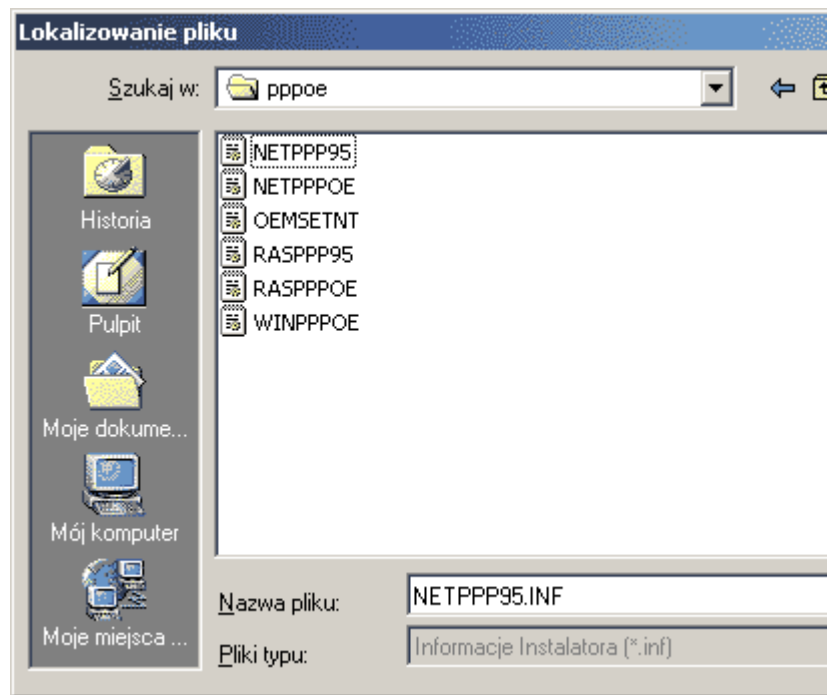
Lokalizowanie pliku

Szukaj w: pppoe

Historia
Pulpit
Moje dokume...
Mój komputer
Moje miejsca ...

NETPPP95
NETPPPOE
OEMSETNT
RASPPP95
RASPPPOE
WINPPPOE

Nazwa pliku: NETPPP95.INF
Pliki typu: Informacje Instalatora (*.inf)